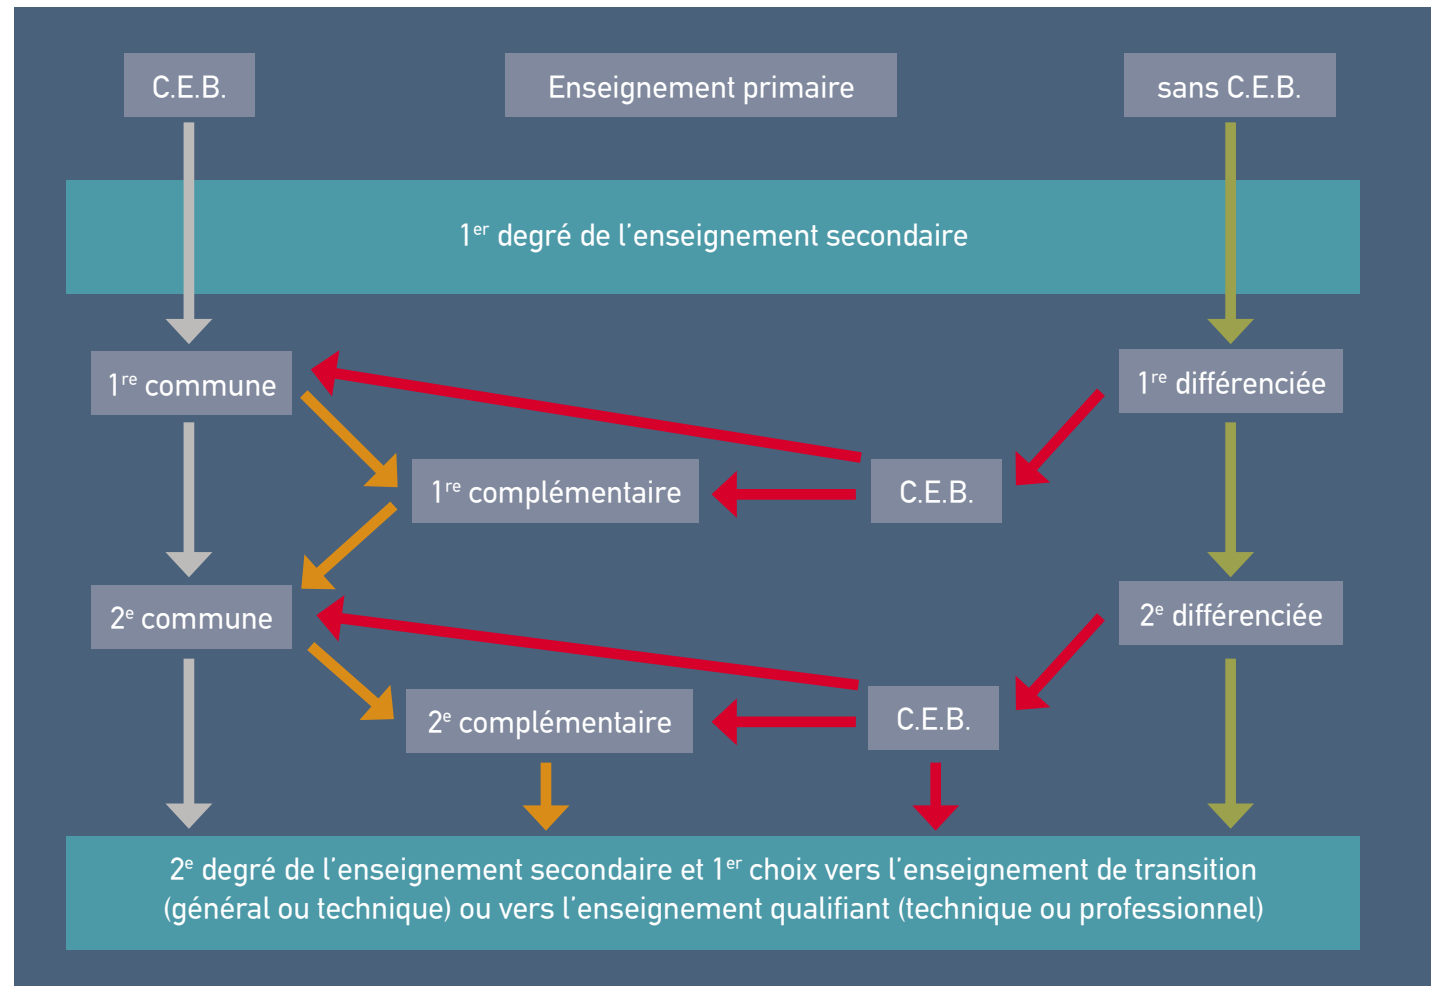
C.E.B.

Enseignement primaire

sans C.E.B.

1$^{er}$ degré de l'enseignement secondaire

1$^{re}$ commune

1$^{re}$ différenciée

1$^{re}$ complémentaire

C.E.B.

2$^{e}$ commune

2$^{e}$ différenciée

2$^{e}$ complémentaire

C.E.B.

2$^{e}$ degré de l'enseignement secondaire et 1$^{er}$ choix vers l'enseignement de transition (général ou technique) ou vers l'enseignement qualifiant (technique ou professionnel)